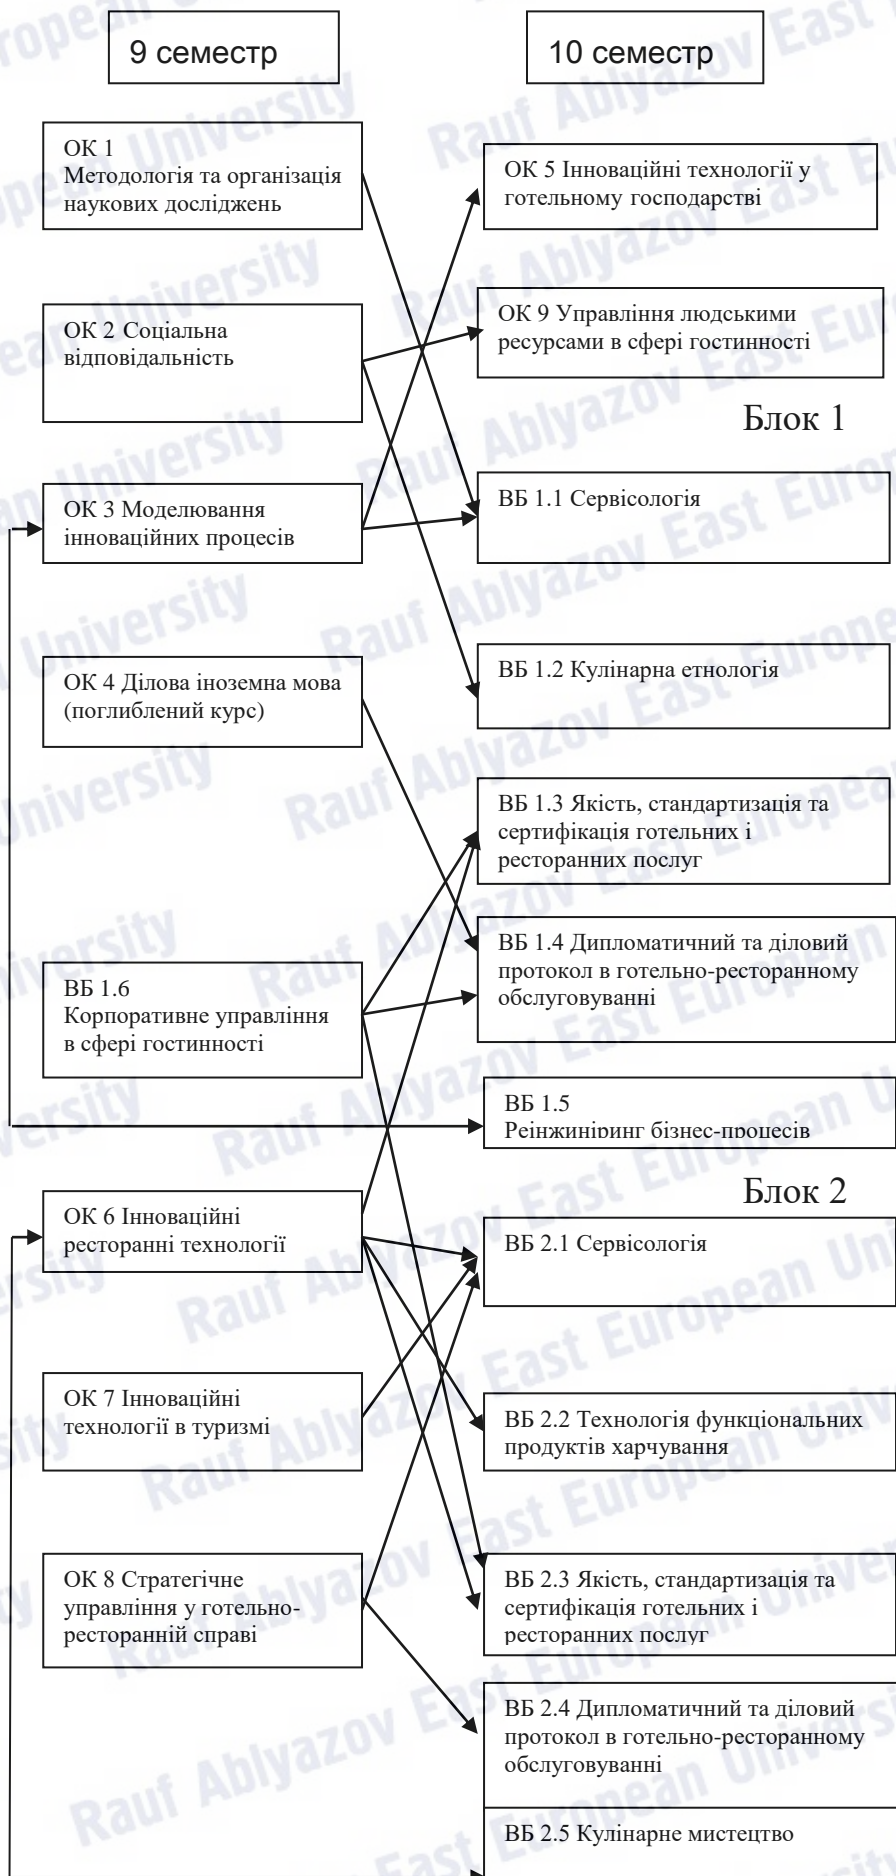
9 семестр

10 семестр

ОК 1
Методологія та організація наукових досліджень

ОК 5 Інноваційні технології у готельному господарстві

ОК 2 Соціальна відповідальність

ОК 9 Управління людськими ресурсами в сфері гостинності

Блок 1

ОК 3 Моделювання інноваційних процесів

ВБ 1.1 Сервісологія

ОК 4 Ділова іноземна мова (поглиблений курс)

ВБ 1.2 Кулінарна етнологія

ВБ 1.3 Якість, стандартизація та сертифікація готельних і ресторанних послуг

ВБ 1.6
Корпоративне управління в сфері гостинності

ВБ 1.4 Дипломатичний та діловий протокол в готельно-ресторанному обслуговуванні

ВБ 1.5
Реінжиніринг бізнес-процесів

Блок 2

ОК 6 Інноваційні ресторанні технології

ВБ 2.1 Сервісологія

ОК 7 Інноваційні технології в туризмі

ВБ 2.2 Технологія функціональних продуктів харчування

ОК 8 Стратегічне управління у готельно-ресторанній справі

ВБ 2.3 Якість, стандартизація та сертифікація готельних і ресторанних послуг

ВБ 2.4 Дипломатичний та діловий протокол в готельно-ресторанному обслуговуванні

ВБ 2.5 Кулінарне мистецтво

Rauf Ablyazov East European University